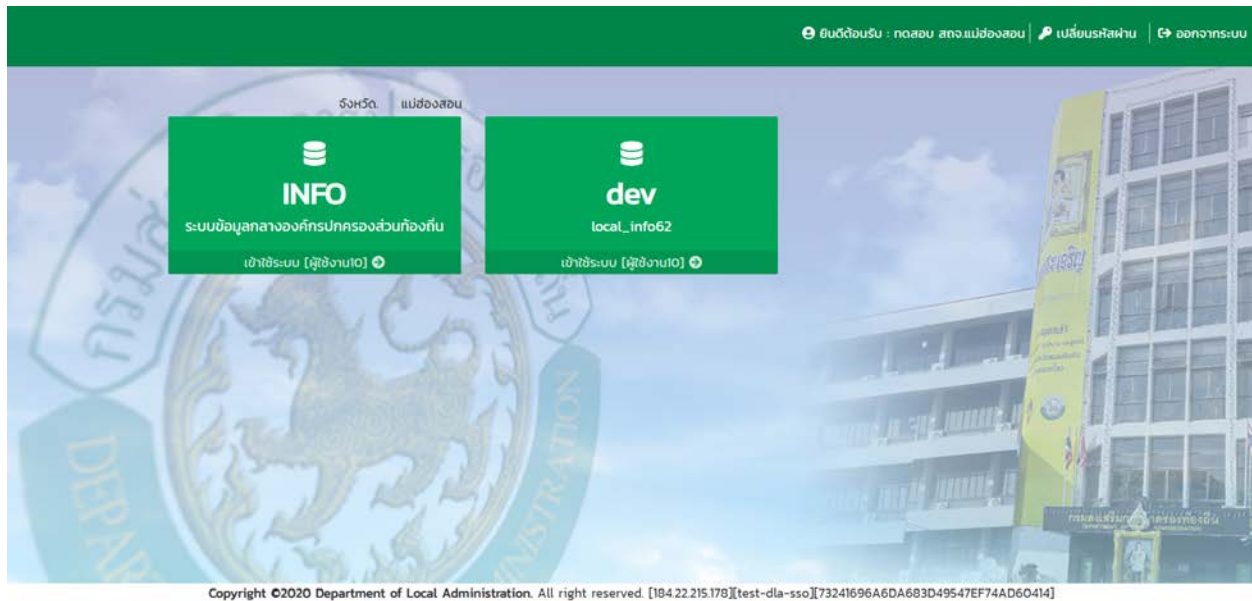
ยินดีต้อนรับ : ทดสอบ สถจ.แม่ฮ่องสอน | เปลี่ยนรหัสผ่าน | ออกจากระบบ

จังหวัด | แม่ฮ่องสอน

INFO
ระบบข้อมูลกลางองค์กรปกครองส่วนท้องถิ่น
เข้าใช้ระบบ [ผู้ใช้งาน10]

dev
local_info62
เข้าใช้ระบบ [ผู้ใช้งาน10]

Copyright ©2020 Department of Local Administration. All right reserved. [184.22.215.178][test-dla-sso][73241696A6DA683D49547EF74AD60414]